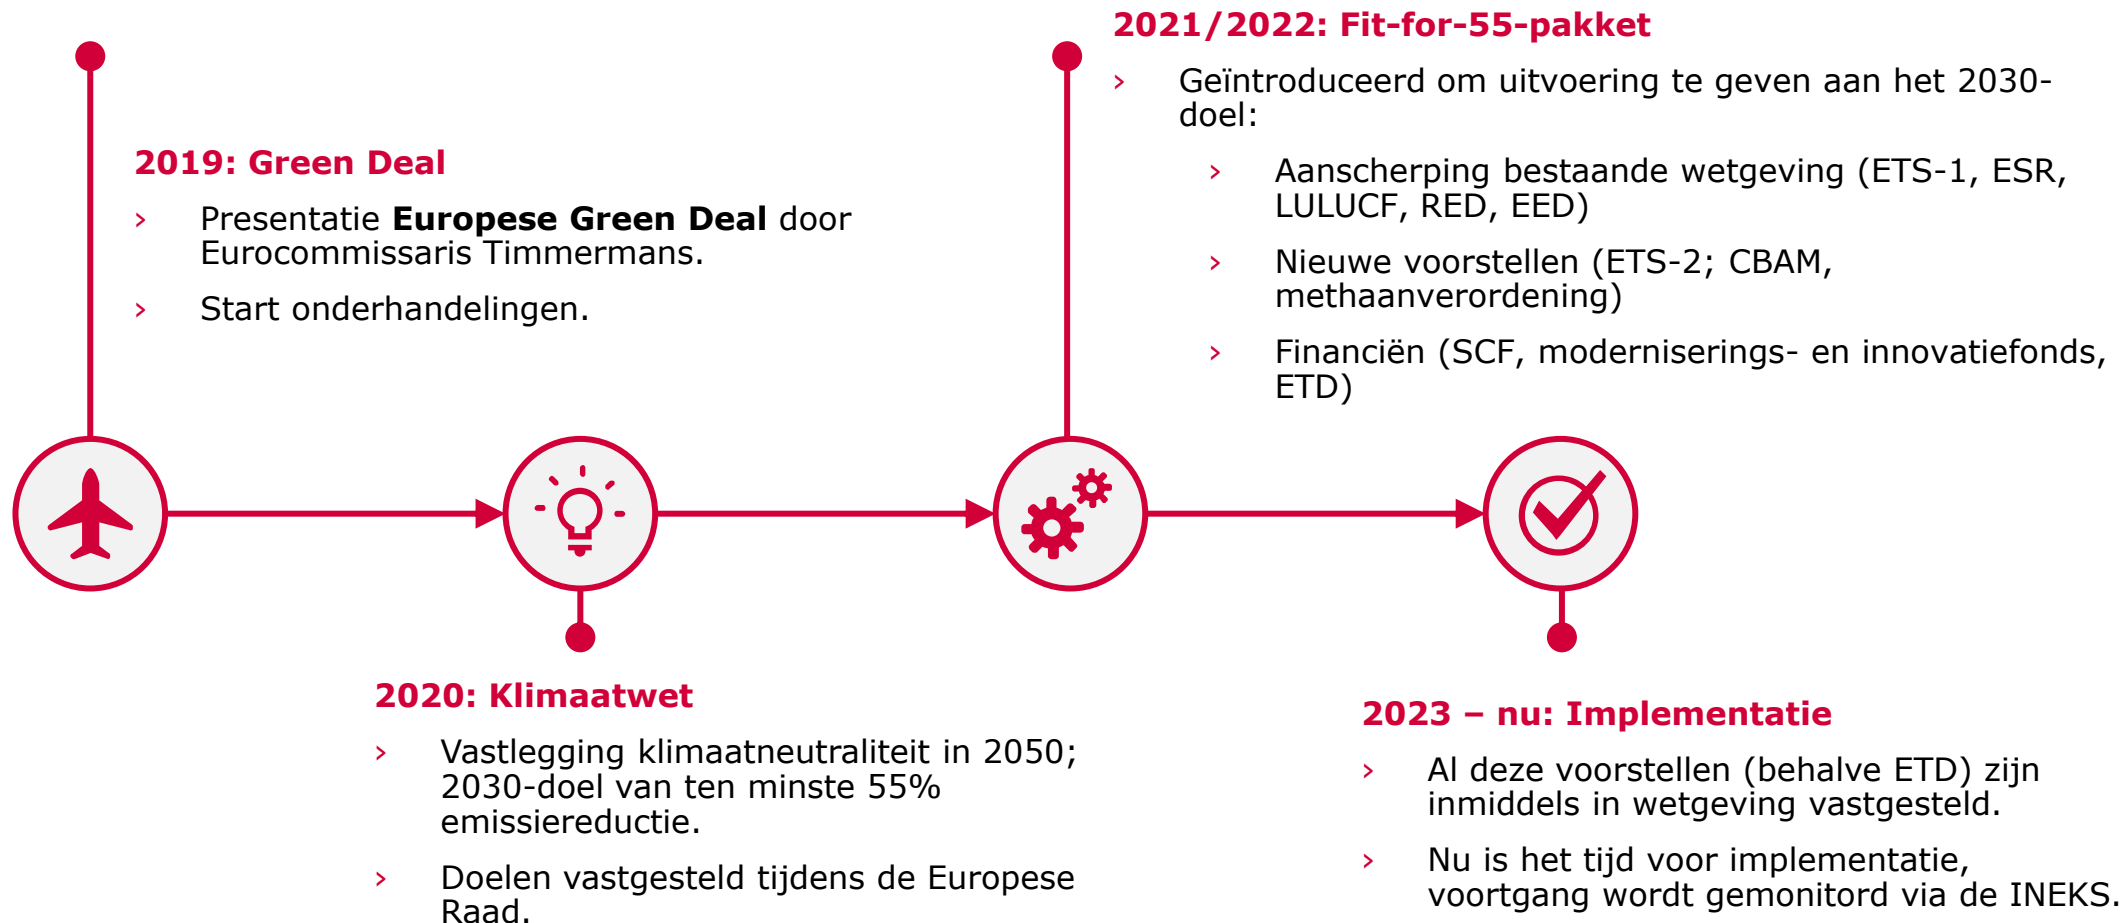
2019: Green Deal

› Presentatie **Europese Green Deal** door Eurocommissaris Timmermans.

› Start onderhandelingen.

2021/2022: Fit-for-55-pakket

› Geïntroduceerd om uitvoering te geven aan het 2030-doel:

› Aanscherping bestaande wetgeving (ETS-1, ESR, LULUCF, RED, EED)

› Nieuwe voorstellen (ETS-2; CBAM, methaanverordening)

› Financiën (SCF, moderniserings- en innovatiefonds, ETD)

2020: Klimaatwet

› Vastlegging klimaatneutraliteit in 2050; 2030-doel van ten minste 55% emissiereductie.

› Doelen vastgesteld tijdens de Europese Raad.

2023 – nu: Implementatie

› Al deze voorstellen (behalve ETD) zijn inmiddels in wetgeving vastgesteld.

› Nu is het tijd voor implementatie, voortgang wordt gemonitord via de INEKS.